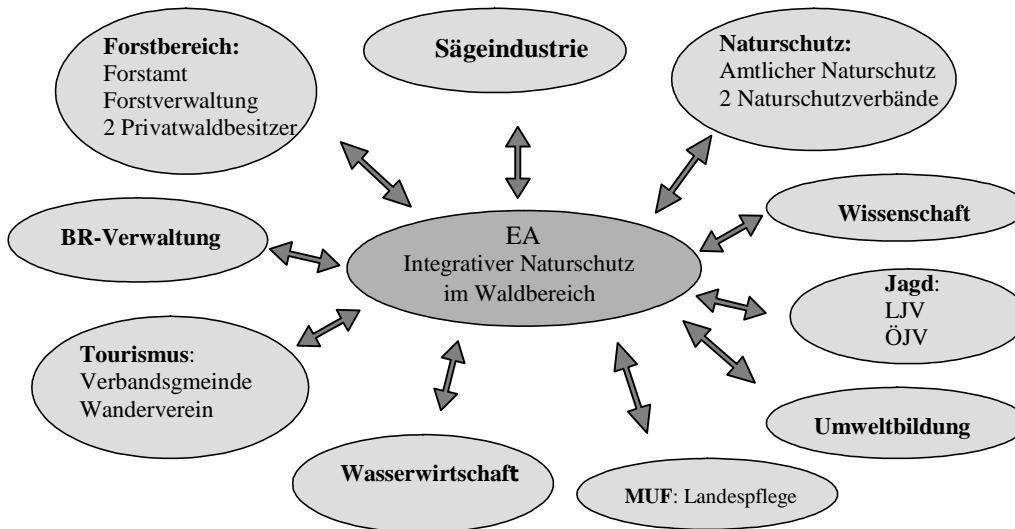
**Forstbereich:**
Forstamt
Forstverwaltung
2 Privatwaldbesitzer

**Sägeindustrie**

**Naturschutz:**
Amtlicher Naturschutz
2 Naturschutzverbände

**BR-Verwaltung**

EA
Integrativer Naturschutz
im Waldbereich

**Wissenschaft**

**Jagd**:
LJV
ÖJV

**Tourismus**:
Verbandsgmeinde
Wanderverein

**Umweltbildung**

**Wasserwirtschaft**

**MUF**: Landespflege